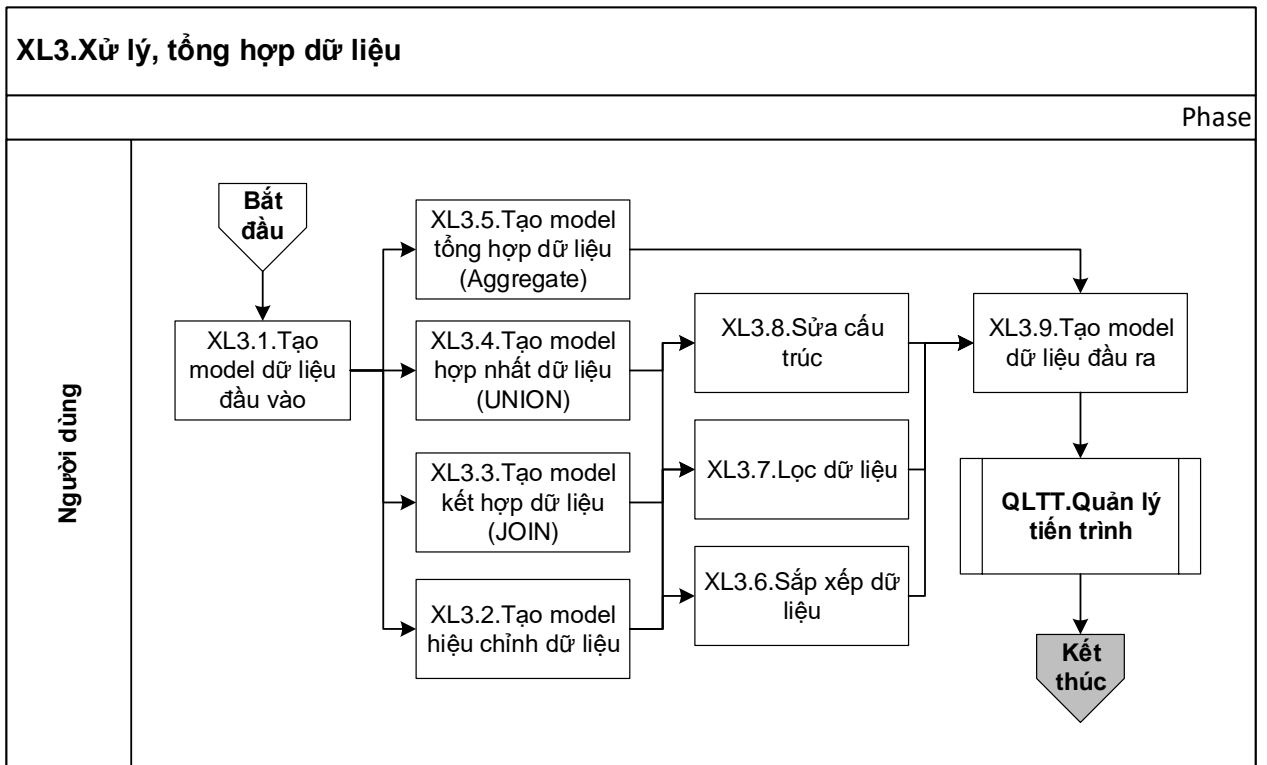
XL3.Xử lý, tổng hợp dữ liệu

Phase

Người dùng

Bắt đầu

XL3.1.Tạo model dữ liệu đầu vào

XL3.5.Tạo model tổng hợp dữ liệu (Aggregate)

XL3.4.Tạo model hợp nhất dữ liệu (UNION)

XL3.3.Tạo model kết hợp dữ liệu (JOIN)

XL3.2.Tạo model hiệu chỉnh dữ liệu

XL3.8.Sửa cấu trúc

XL3.7.Lọc dữ liệu

XL3.6.Sắp xếp dữ liệu

XL3.9.Tạo model dữ liệu đầu ra

QLTT.Quản lý tiến trình

Kết thúc